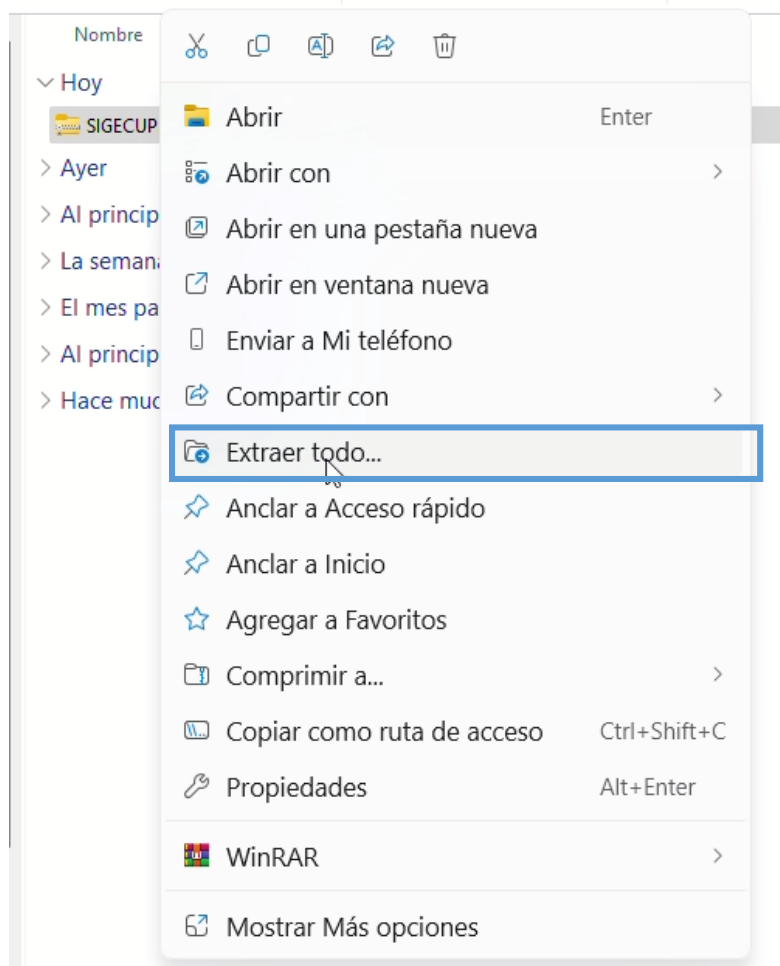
Nombre

Hoy

SIGECUP

Ayer

Al princip

La seman

El mes pa

Al princip

Hace mu

Abrir Enter

Abrir con

Abrir en una pestaña nueva

Abrir en ventana nueva

Enviar a Mi teléfono

Compartir con

Extraer todo...

Anclar a Acceso rápido

Anclar a Inicio

Agregar a Favoritos

Comprimir a...

Copiar como ruta de acceso Ctrl+Shift+C

Propiedades Alt+Enter

WinRAR

Mostrar Más opciones